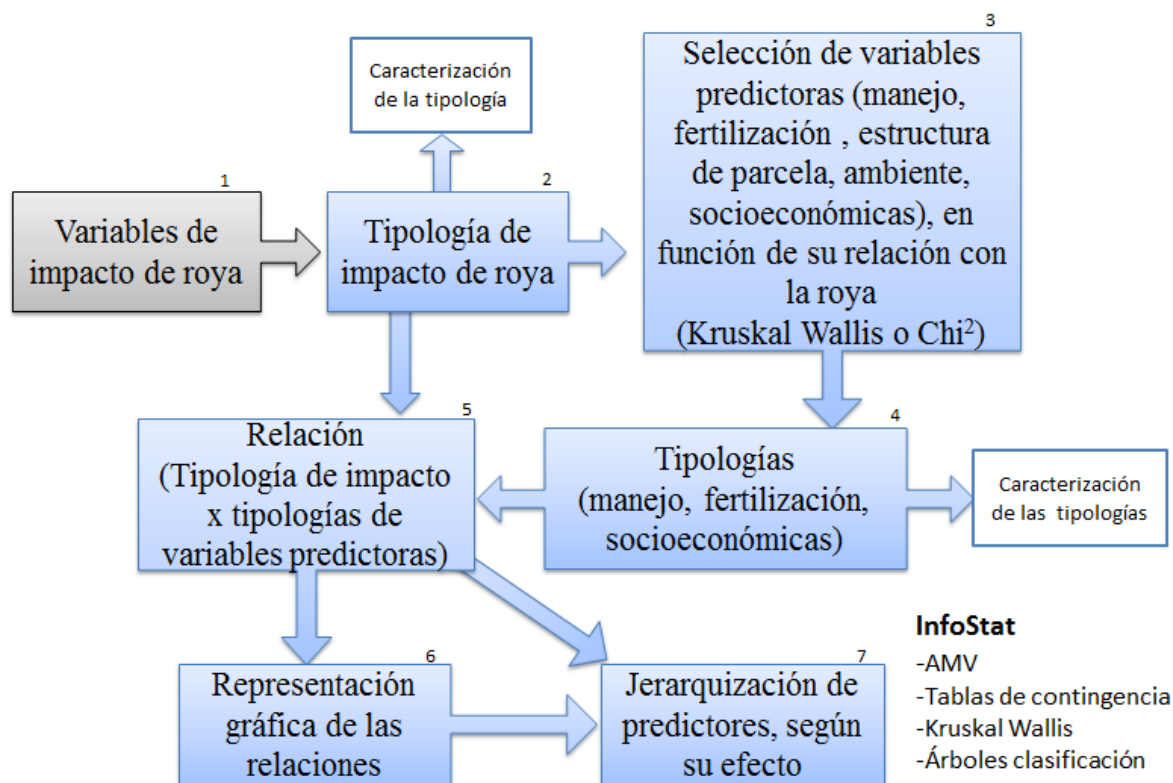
Caracterización de la tipología

3

Selección de variables predictoras (manejo, fertilización , estructura de parcela, ambiente, socioeconómicas), en función de su relación con la roya (Kruskal Wallis o Chi$^2$)

1

Variables de impacto de roya

2

Tipología de impacto de roya

5

Relación (Tipología de impacto x tipologías de variables predictoras)

4

Tipologías (manejo, fertilización, socioeconómicas)

Caracterización de las tipologías

InfoStat
-AMV
-Tablas de contingencia
-Kruskal Wallis
-Árboles clasificación

6

Representación gráfica de las relaciones

7

Jerarquización de predictores, según su efecto